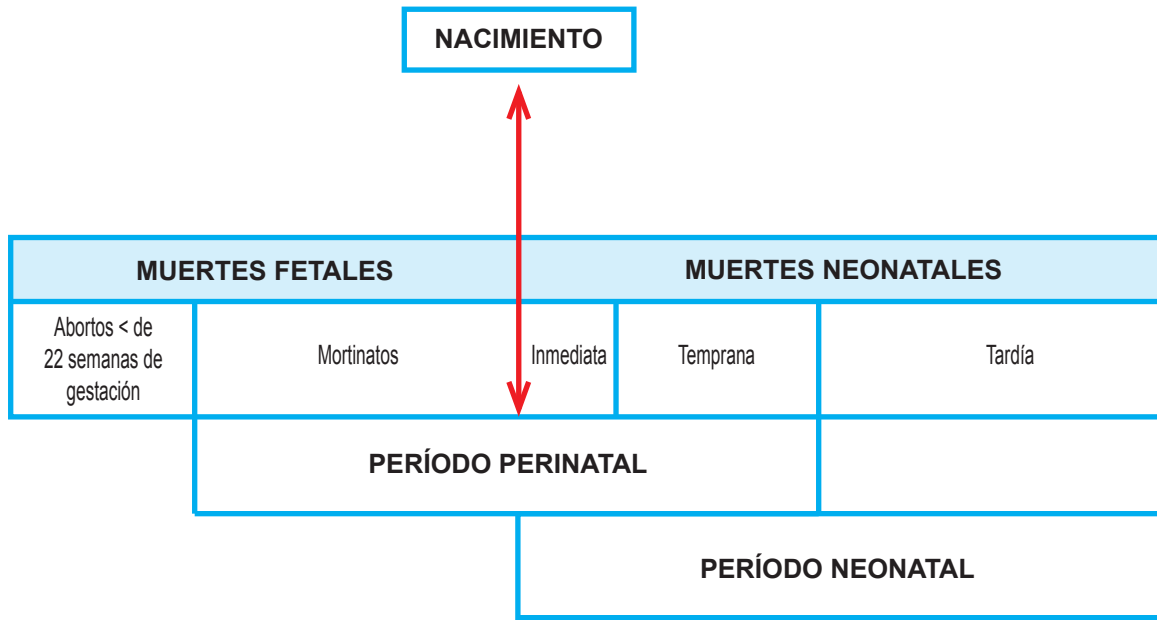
NACIMIENTO

| MUERTES FETALES | | MUERTES NEONATALES | | |
|---|---|---|---|---|
| Abortos < de 22 semanas de gestación | Mortinatos | Inmediata | Temprana | Tardía |

PERÍODO PERINATAL

PERÍODO NEONATAL